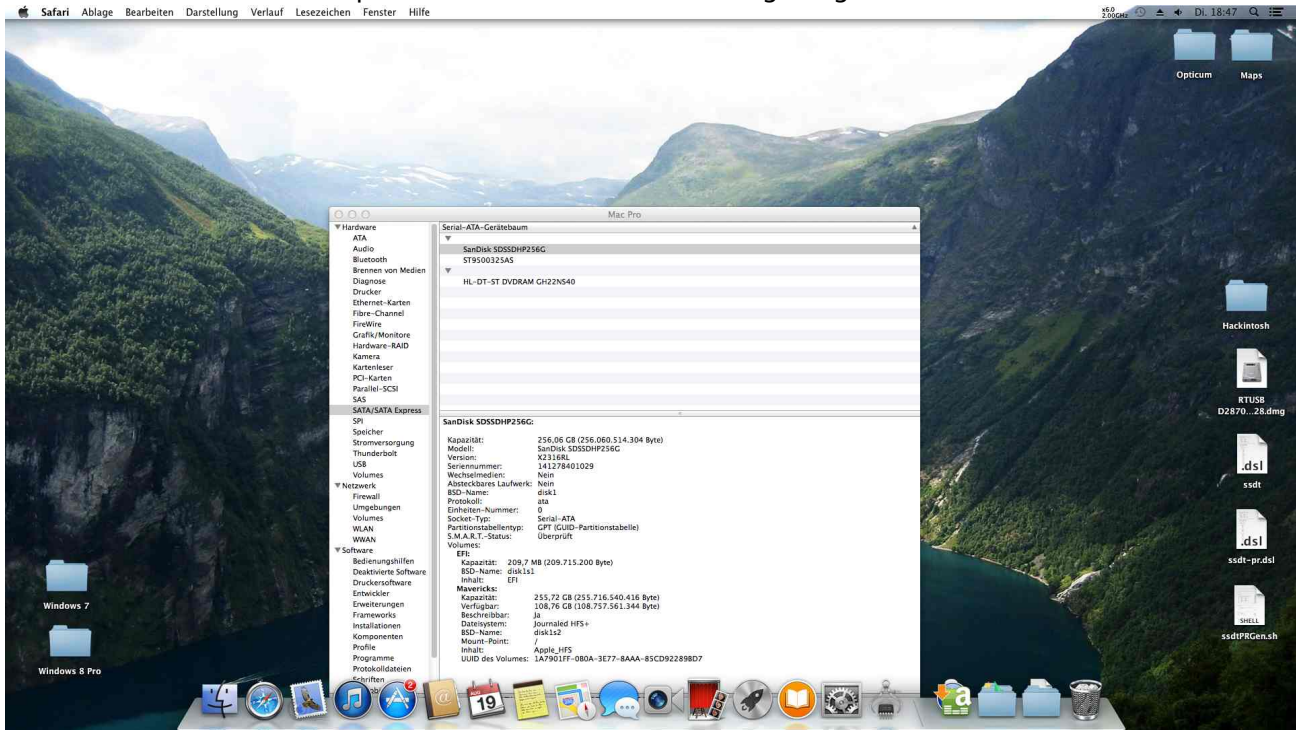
Safari Ablage Bearbeiten Darstellung Verlauf Lesezeichen Fenster Hilfe

x6.0 2.00GHz Di. 18:47

Opticum
Maps
Hackintosh
RTUSB D2870...28.dmg
.dsl
ssdt
.dsl
ssdt-pr.dsl
SHELL
ssdtPRGen.sh
Windows 7
Windows 8 Pro

Mac Pro

▼Hardware
ATA
Audio
Bluetooth
Brennen von Medien
Diagnose
Drucker
Ethernet-Karten
Fibre-Channel
FireWire
Grafik/Monitore
Hardware-RAID
Kamera
Kartenleser
PCI-Karten
Parallel-SCSI
SAS
SATA/SATA Express
SPI
Speicher
Stromversorgung
Thunderbolt
USB
Volumes
▼Netzwerk
Firewall
Umgebungen
Volumes
WLAN
WWAN
▼Software
Bedienungshilfen
Deaktivierte Software
Druckersoftware
Entwickler
Erweiterungen
Frameworks
Installationen
Komponenten
Profile
Programme
Protokolldateien
Schriften

Serial-ATA-Gerätebaum
SanDisk SDSSDHP256G
ST9500325AS
HL-DT-ST DVDRAM GH22NS40

SanDisk SDSSDHP256G:

Kapazität: 256,06 GB (256.060.514.304 Byte)
Modell: SanDisk SDSSDHP256G
Version: X2316RL
Seriennummer: 141278401029
Wechselmedien: Nein
Absteckbares Laufwerk: Nein
BSD-Name: disk1
Protokoll: ata
Einheiten-Nummer: 0
Socket-Typ: Serial-ATA
Partitionstabellentyp: GPT (GUID-Partitionstabelle)
S.M.A.R.T.-Status: Überprüft
Volumes:
EFI:
Kapazität: 209,7 MB (209.715.200 Byte)
BSD-Name: disk1s1
Inhalt: EFI
Mavericks:
Kapazität: 255,72 GB (255.716.540.416 Byte)
Verfügbar: 108,76 GB (108.757.561.344 Byte)
Beschreibbar: Ja
Dateisystem: Journaled HFS+
BSD-Name: disk1s2
Mount-Point: /
Inhalt: Apple_HFS
UUID des Volumes: 1A7901FF-080A-3E77-8AAA-85CD92289BD7

2
19